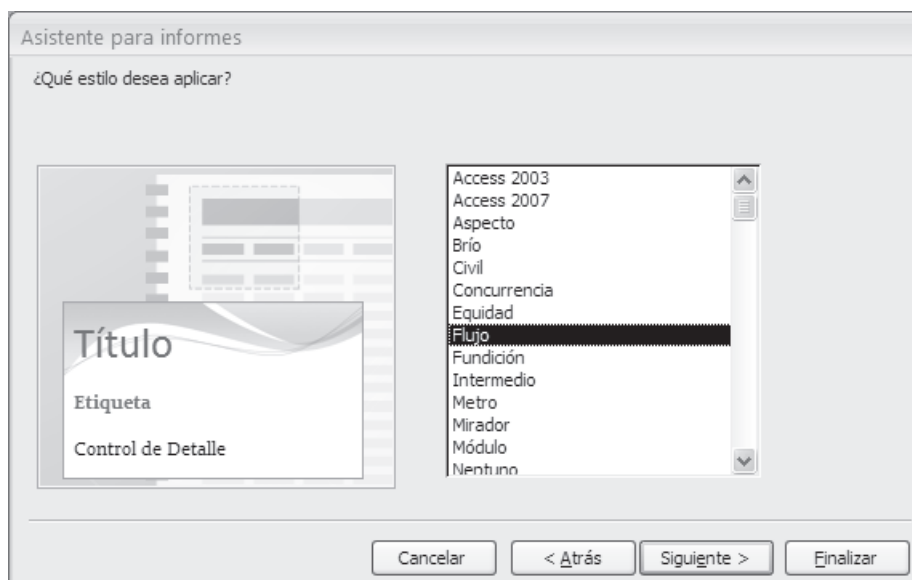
Asistente para informes

¿Qué estilo desea aplicar?

Título
Etiqueta
Control de Detalle

Access 2003
Access 2007
Aspecto
Brío
Civil
Concurrencia
Equidad
Flujo
Fundición
Intermedio
Metro
Mirador
Módulo
Neptuno

Cancelar
< Atrás
Siguiente >
Finalizar